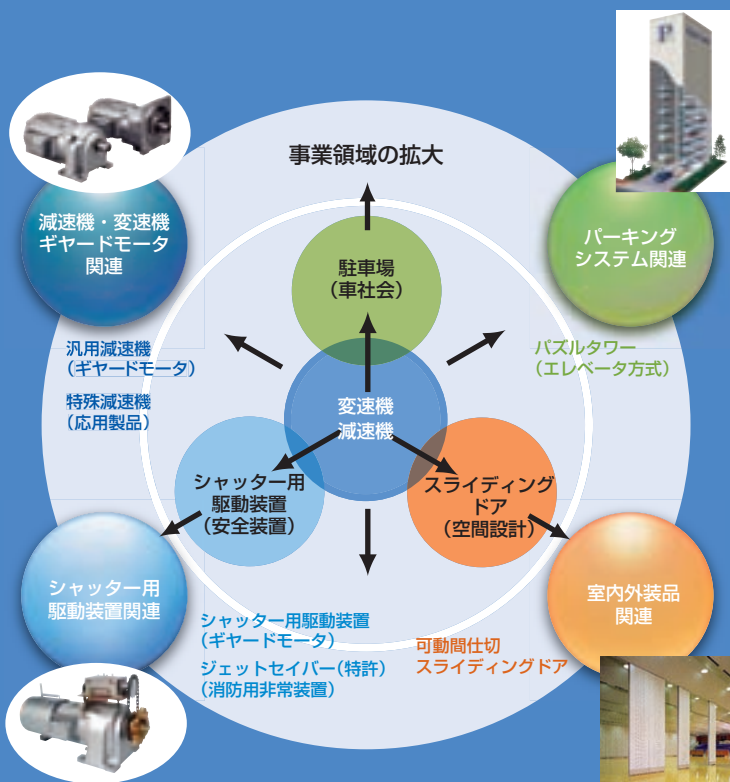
事業領域の拡大

減速機・変速機
ギヤードモータ
関連

汎用減速機
（ギヤードモータ）

特殊減速機
（応用製品）

駐車場
（車社会）

変速機
減速機

パーキング
システム関連

パズルタワー
（エレベータ方式）

シャッター用
駆動装置
（安全装置）

スライディング
ドア
（空間設計）

シャッター用
駆動装置関連

シャッター用駆動装置
（ギヤードモータ）

ジェットセイバー（特許）
（消防用非常装置）

室内外装品
関連

可動間仕切
スライディングドア

P